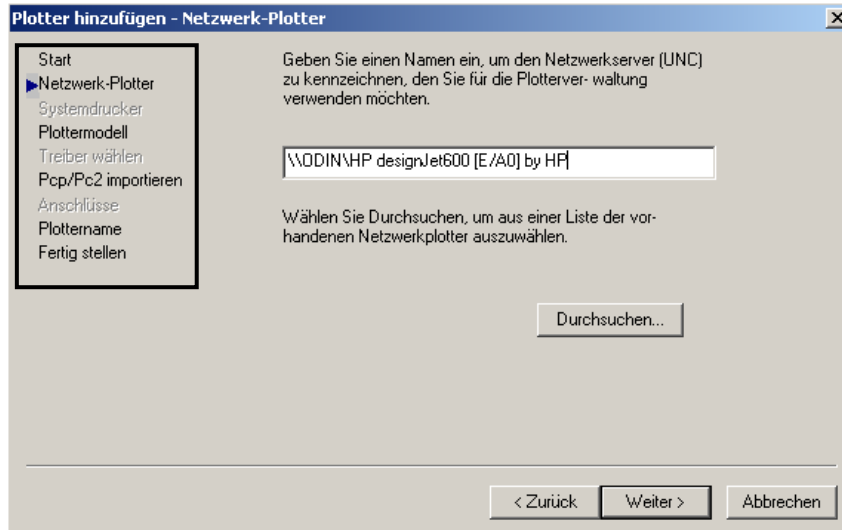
Plotter hinzufügen - Netzwerk-Plotter

Start
Netzwerk-Plotter
Systemdrucker
Plottermodell
Treiber wählen
Pcp/Pc2 importieren
Anschlüsse
Plottername
Fertig stellen

Geben Sie einen Namen ein, um den Netzwerkserver (UNC) zu kennzeichnen, den Sie für die Plotterver- waltung verwenden möchten.

\\ODIN\HP designJet600 [E/A0] by HP

Wählen Sie Durchsuchen, um aus einer Liste der vorhandenen Netzwerkplotter auszuwählen.

Durchsuchen...

< Zurück
Weiter >
Abbrechen